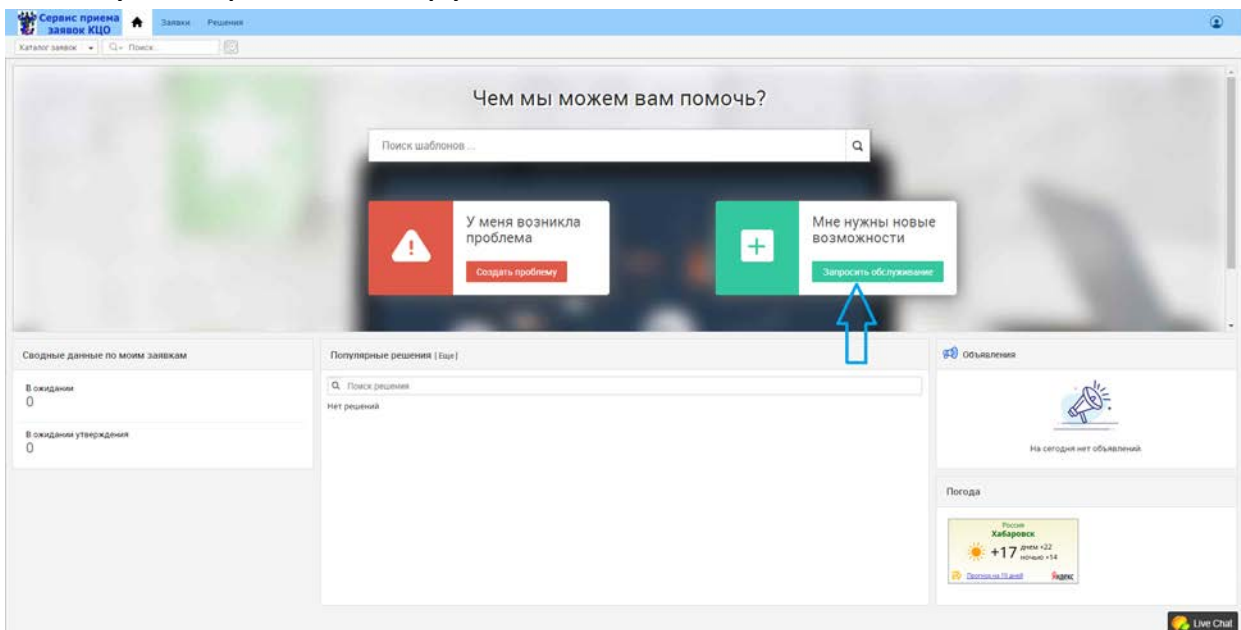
Сервис приема заявок КЦО

Заявки Решения

Каталог заявок Поиск...

Чем мы можем вам помочь?

Поиск шаблонов ...

У меня возникла проблема

Создать проблему

Мне нужны новые возможности

Запросить обслуживание

Сводные данные по моим заявкам

В ожидании
0

В ожидании утверждения
0

Популярные решения | Еще |

Поиск решения

Нет решений

Объявления

На сегодня нет объявлений

Погода

Россия
Хабаровск
+17 днем +22 ночью +14

Прогноз на 10 дней

Яндекс

Live Chat